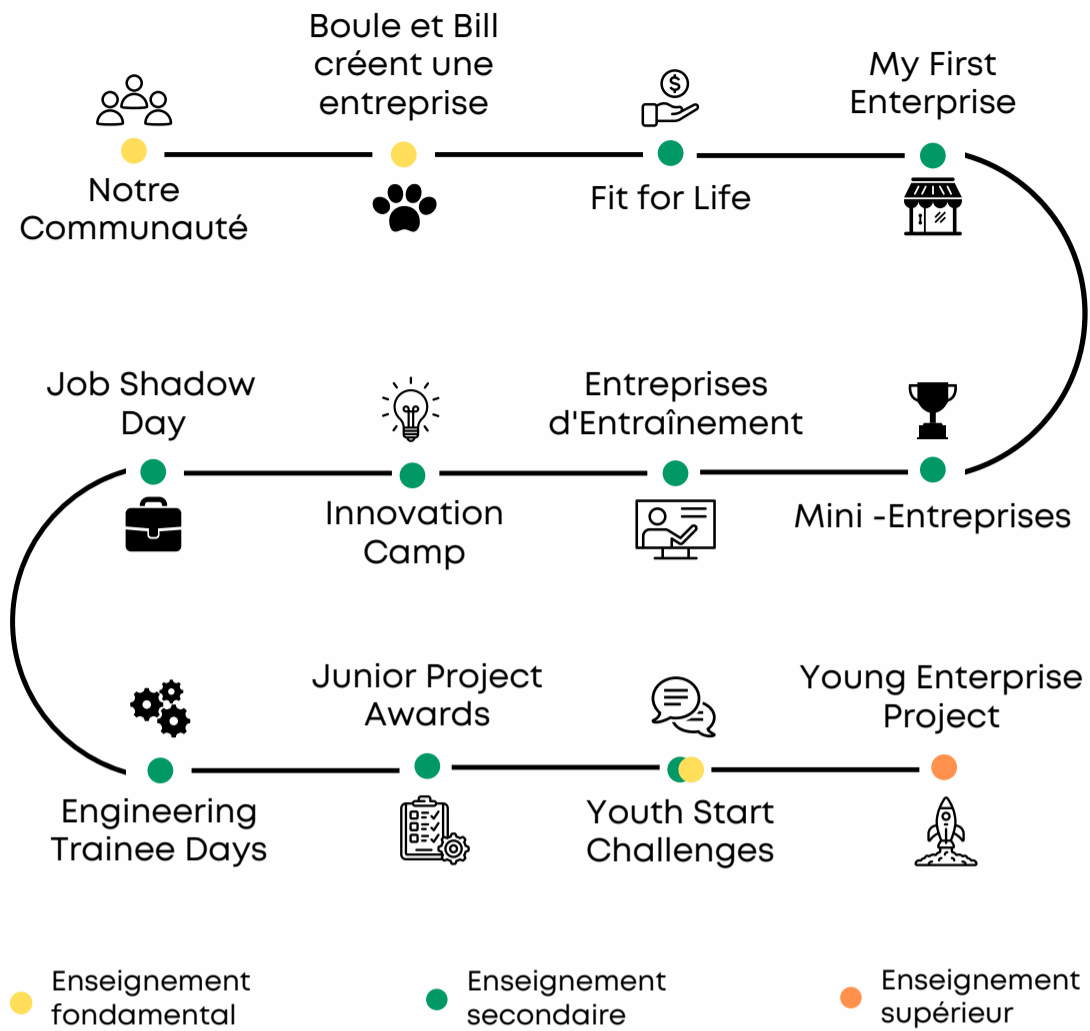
Boule et Bill créent une entreprise

My First Enterprise

Notre Communauté

Fit for Life

Job Shadow Day

Entreprises d'Entraînement

Innovation Camp

Mini -Entreprises

Junior Project Awards

Young Enterprise Project

Engineering Trainee Days

Youth Start Challenges

Enseignement fondamental

Enseignement secondaire

Enseignement supérieur